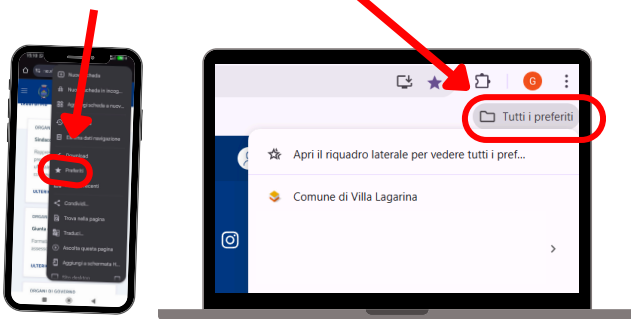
Nuova scheda
Nuova scheda in incog...
Cronologia navigazione
Download
Preferiti
Condividi...
Trova nella pagina
Traduci...
Ascolta questa pagina
Aggiungi a schermata H...
ORGANI DI GOVERNO

G
Tutti i preferiti
Apri il riquadro laterale per vedere tutti i pref...
Comune di Villa Lagarina